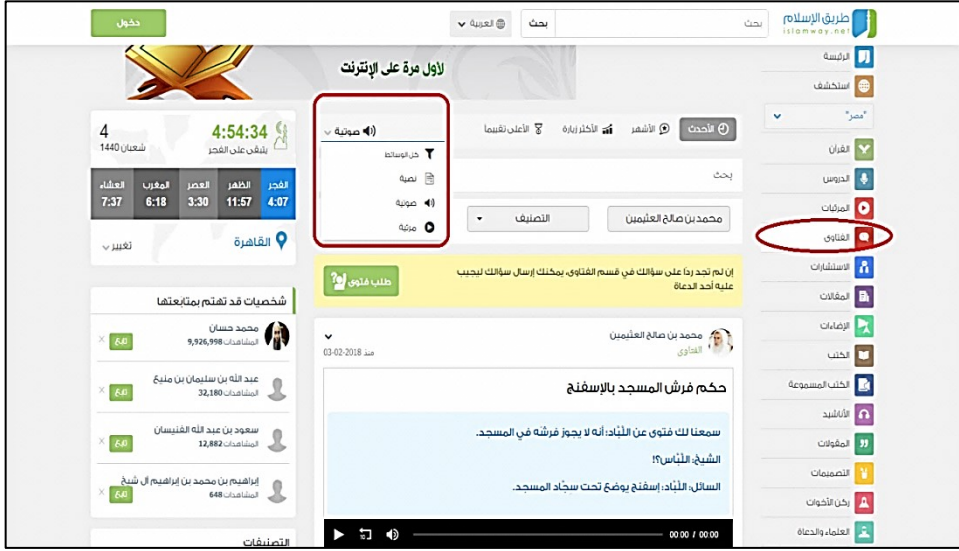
طريق الإسلام
islamway.net

بحث
بحث
العربية
دخول

لأول مرة على الإنترنت

الرئيسة
استكشف
"مصر"
القرآن
الدروس
المرئيات
الفتاوى
الاستشارات
المقالات
الإصدارات
الكتب
الكتب المسموعة
الأناشيد
المقولات
التصميمات
ركن الأخوات
العلماء والدعاة

الأحدث
الأشهر
الأكثر زيارة
الأعلى تقييما

صوتية
كل الوسائط
نصية
صوتية
مرئية

بحث

محمد بن صالح العثيمين
التصنيف

إن لم تجد ردا على سؤالك في قسم الفتاوى، يمكنك إرسال سؤالك ليجيب عليه أحد الدعاة
طلب فتوى

محمد بن صالح العثيمين
الفتاوى
منذ 03-02-2018

حكم فرش المسجد بالإسفنج

سمعنا لك فتوى عن اللّبّاد: أنه لا يجوز فرشه في المسجد.
الشيخ: اللّباس؟!
السائل: اللّبّاد: إسفنج يوضع تحت سجّاد المسجد.

00:00 / 00:00

4:54:34
يتبقى على الفجر
4
شعبان 1440

| الفجر | الظهر | العصر | المغرب | العشاء |
|---|---|---|---|---|
| 4:07 | 11:57 | 3:30 | 6:18 | 7:37 |

القاهرة
تغيير

شخصيات قد تهتم بمتابعتها

محمد حسان
المشاهدات 9,926,998
تابع

عبد الله بن سليمان بن منيع
المشاهدات 32,180
تابع

سعود بن عبد الله الفنيسان
المشاهدات 12,882
تابع

إبراهيم بن محمد بن إبراهيم آل الشيخ
المشاهدات 648
تابع

التصنيفات